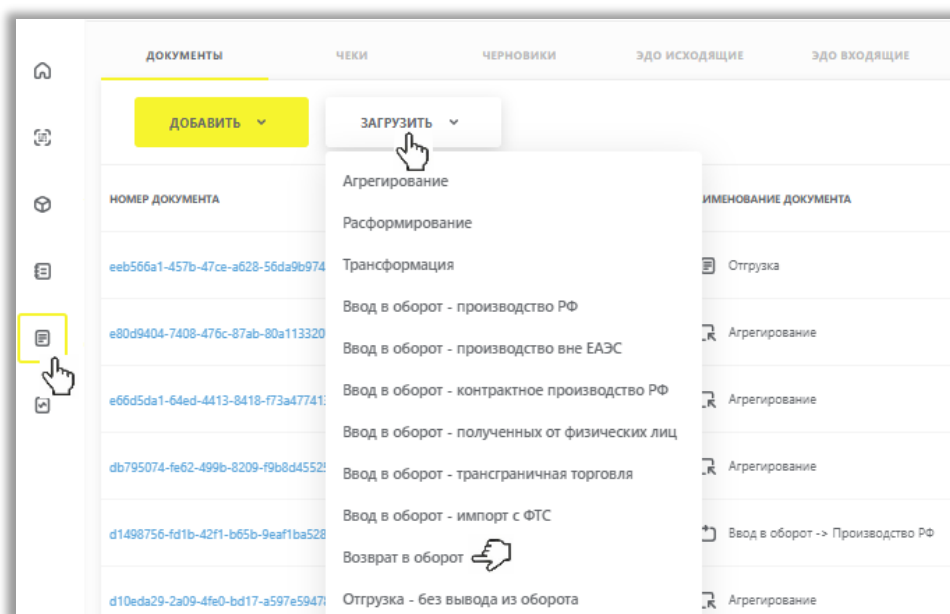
ДОКУМЕНТЫ ЧЕКИ ЧЕРНОВИКИ ЭДО ИСХОДЯЩИЕ ЭДО ВХОДЯЩИЕ

ДОБАВИТЬ

ЗАГРУЗИТЬ

НОМЕР ДОКУМЕНТА

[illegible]ИМЕНОВАНИЕ ДОКУМЕНТА

eeb566a1-457b-47ce-a628-56da9b974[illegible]

Отгрузка

e80d9404-7408-476c-87ab-80a113320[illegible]

Агрегирование

e66d5da1-64ed-4413-8418-f73a47741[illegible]

Агрегирование

db795074-fe62-499b-8209-f9b8d4552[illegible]

Агрегирование

d1498756-fd1b-42f1-b65b-9eaf1ba528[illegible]

Ввод в оборот -> Производство РФ

d10eda29-2a09-4fe0-bd17-a597e5947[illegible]

Агрегирование

Агрегирование
Расформирование
Трансформация
Ввод в оборот - производство РФ
Ввод в оборот - производство вне ЕАЭС
Ввод в оборот - контрактное производство РФ
Ввод в оборот - полученных от физических лиц
Ввод в оборот - трансграничная торговля
Ввод в оборот - импорт с ФТС
Возврат в оборот
Отгрузка - без вывода из оборота